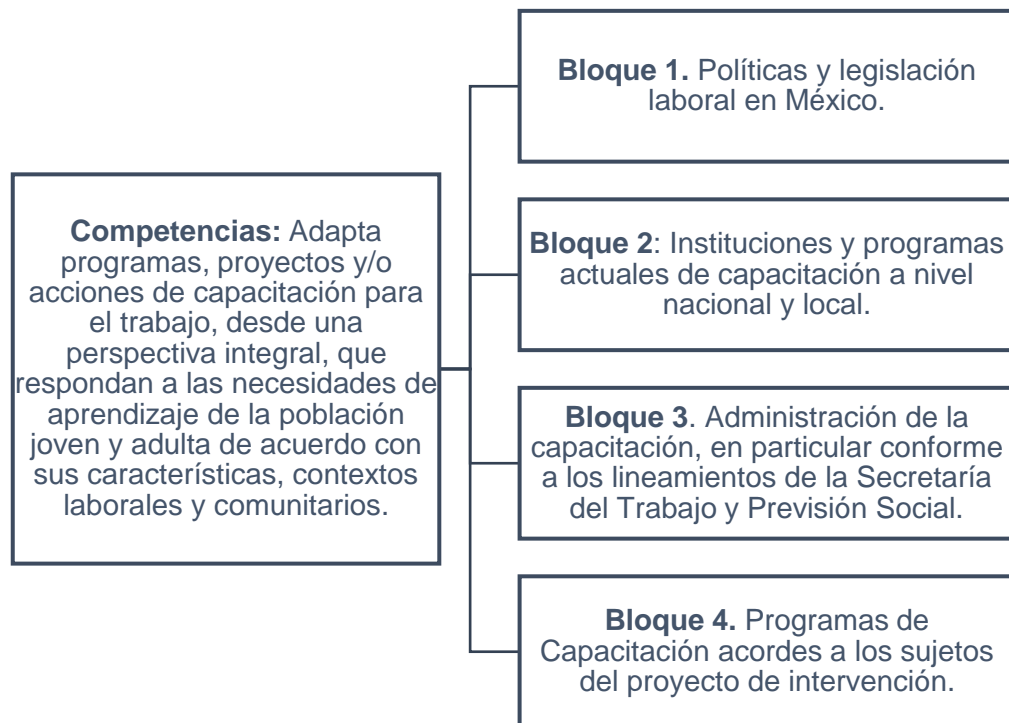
**Competencias:** Adapta programas, proyectos y/o acciones de capacitación para el trabajo, desde una perspectiva integral, que respondan a las necesidades de aprendizaje de la población joven y adulta de acuerdo con sus características, contextos laborales y comunitarios.

**Bloque 1.** Políticas y legislación laboral en México.

**Bloque 2**: Instituciones y programas actuales de capacitación a nivel nacional y local.

**Bloque 3**. Administración de la capacitación, en particular conforme a los lineamientos de la Secretaría del Trabajo y Previsión Social.

**Bloque 4.** Programas de Capacitación acordes a los sujetos del proyecto de intervención.